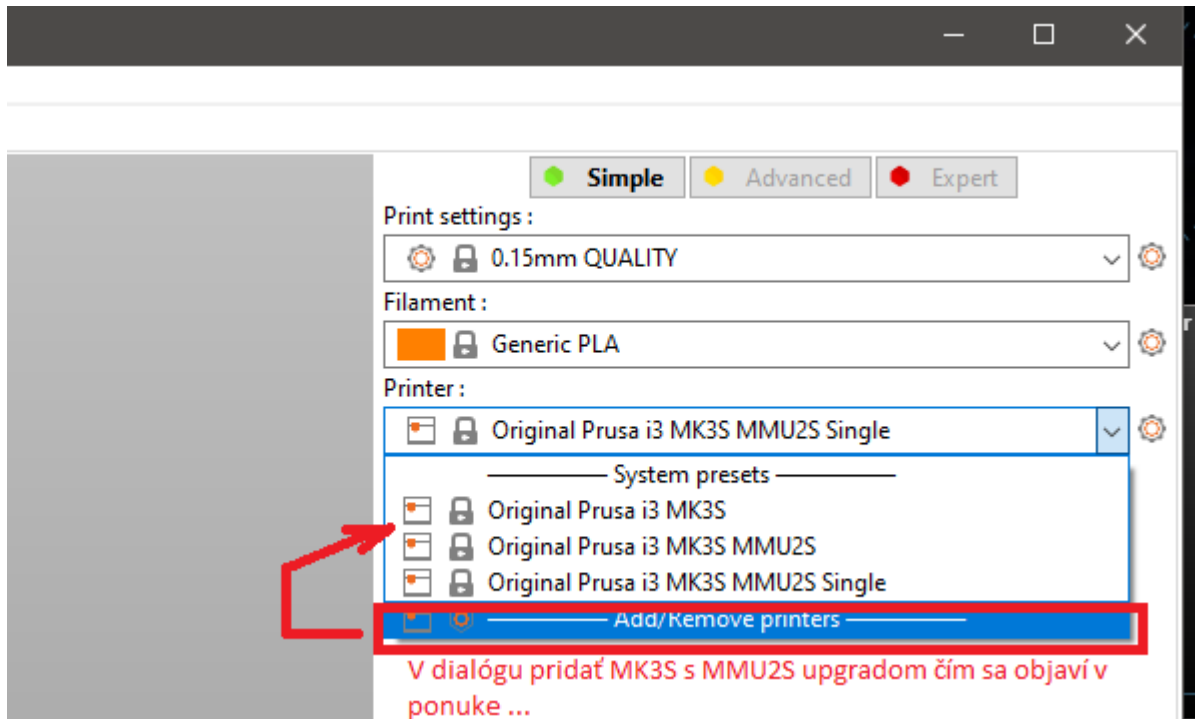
Simple
Advanced
Expert
Print settings :
0.15mm QUALITY
Filament :
Generic PLA
Printer :
Original Prusa i3 MK3S MMU2S Single
System presets
Original Prusa i3 MK3S
Original Prusa i3 MK3S MMU2S
Original Prusa i3 MK3S MMU2S Single
Add/Remove printers

V dialógu pridať MK3S s MMU2S upgradom čím sa objaví v ponuke ...